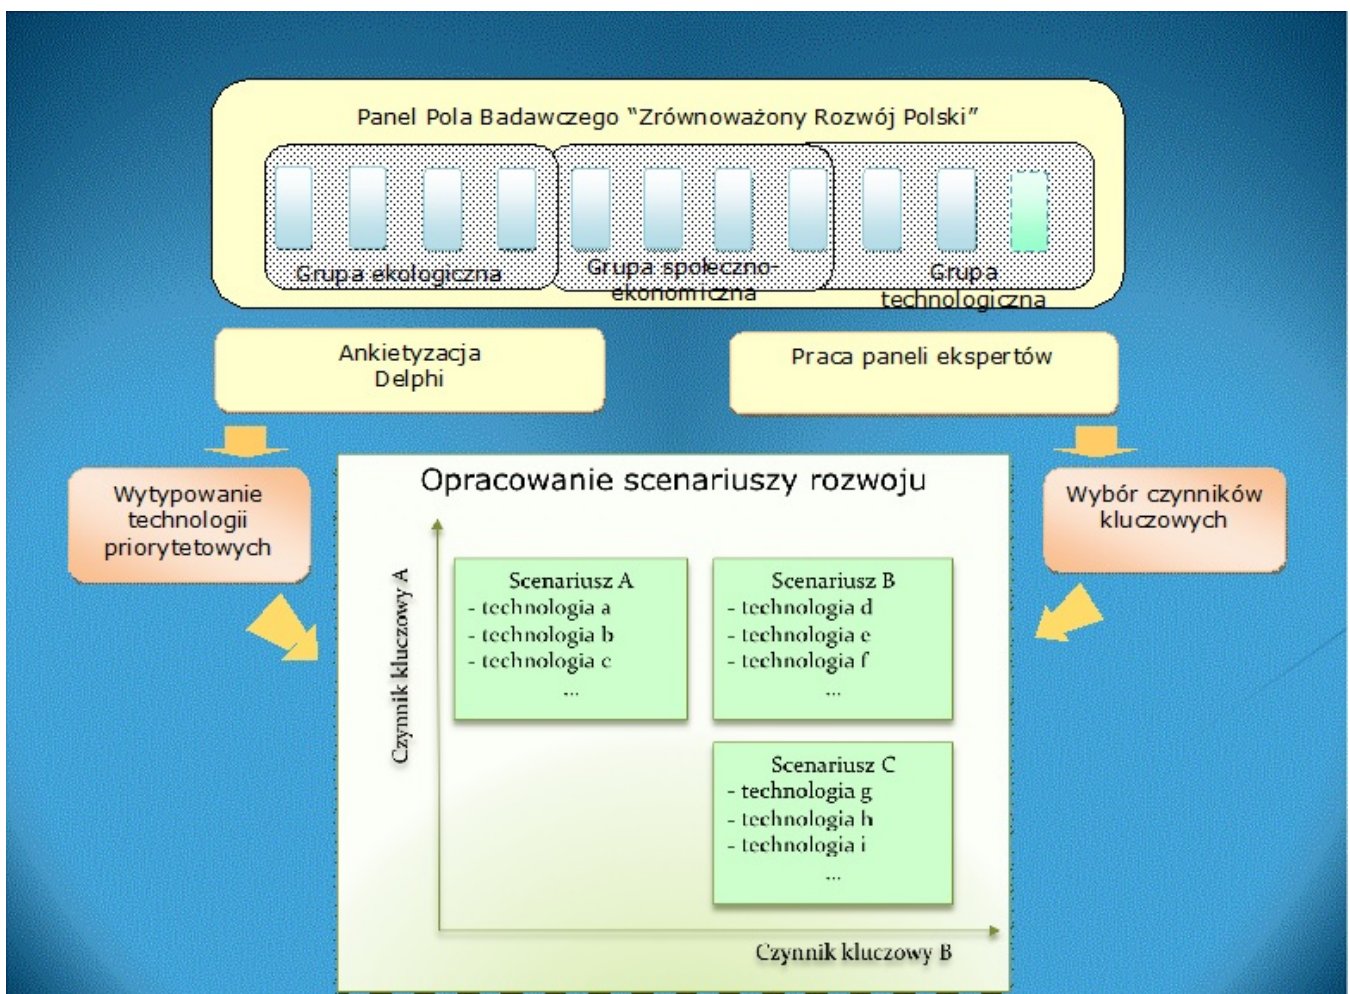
Panel Pola Badawczego "Zrównoważony Rozwój Polski"

Grupa ekologiczna

Grupa społeczno-ekonomiczna

Grupa technologiczna

Ankietyzacja Delphi

Praca paneli ekspertów

Wytypowanie technologii priorytetowych

Opracowanie scenariuszy rozwoju

Wybór czynników kluczowych

Czynnik kluczowy A

Scenariusz A
- technologia a
- technologia b
- technologia c
...

Scenariusz B
- technologia d
- technologia e
- technologia f
...

Scenariusz C
- technologia g
- technologia h
- technologia i
...

Czynnik kluczowy B